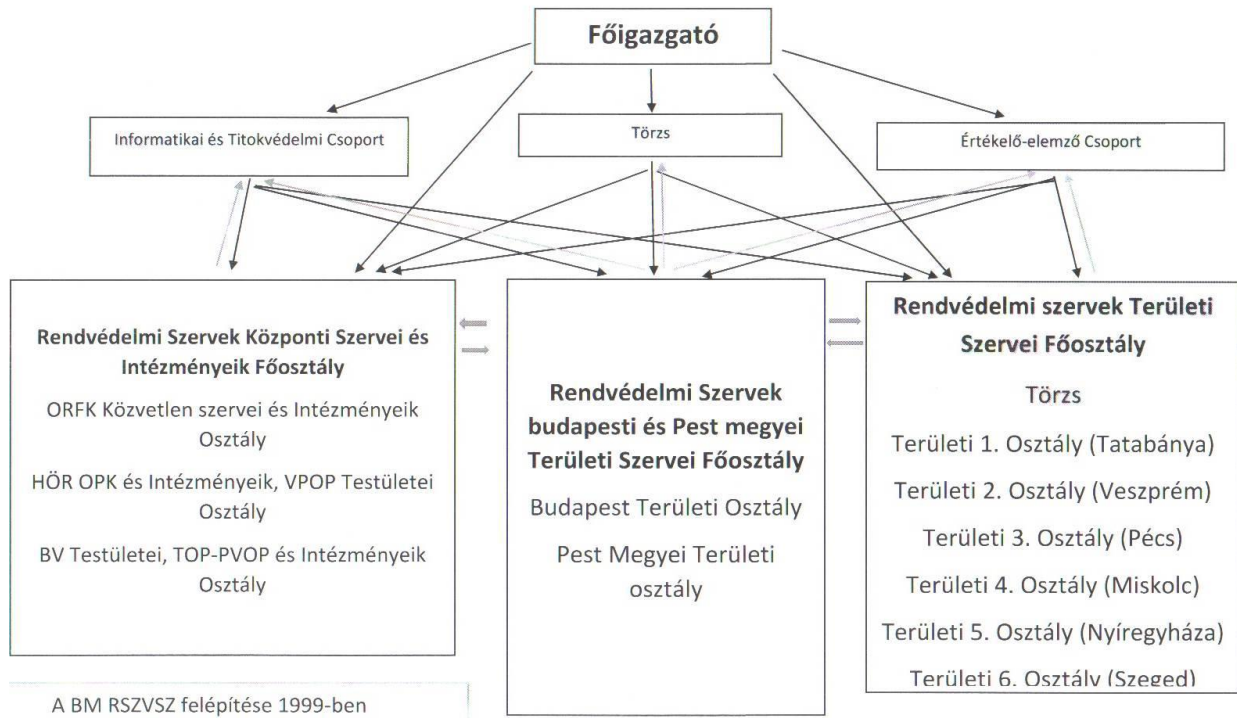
Főigazgató

Informatikai és Titokvédelmi Csoport

Törzs

Értékelő-elemző Csoport

Rendvédelmi Szervek Központi Szervei és Intézményeik Főosztály

ORFK Közvetlen szervei és Intézményeik Osztály

HÖR OPK és Intézményeik, VPOP Testületei Osztály

BV Testületei, TOP-PVOP és Intézményeik Osztály

Rendvédelmi Szervek budapesti és Pest megyei Területi Szervei Főosztály

Budapest Területi Osztály

Pest Megyei Területi osztály

Rendvédelmi szervek Területi Szervei Főosztály

Törzs

Területi 1. Osztály (Tatabánya)

Területi 2. Osztály (Veszprém)

Területi 3. Osztály (Pécs)

Területi 4. Osztály (Miskolc)

Területi 5. Osztály (Nyíregyháza)

Területi 6. Osztály (Szeged)

A BM RSZVSZ felépítése 1999-ben